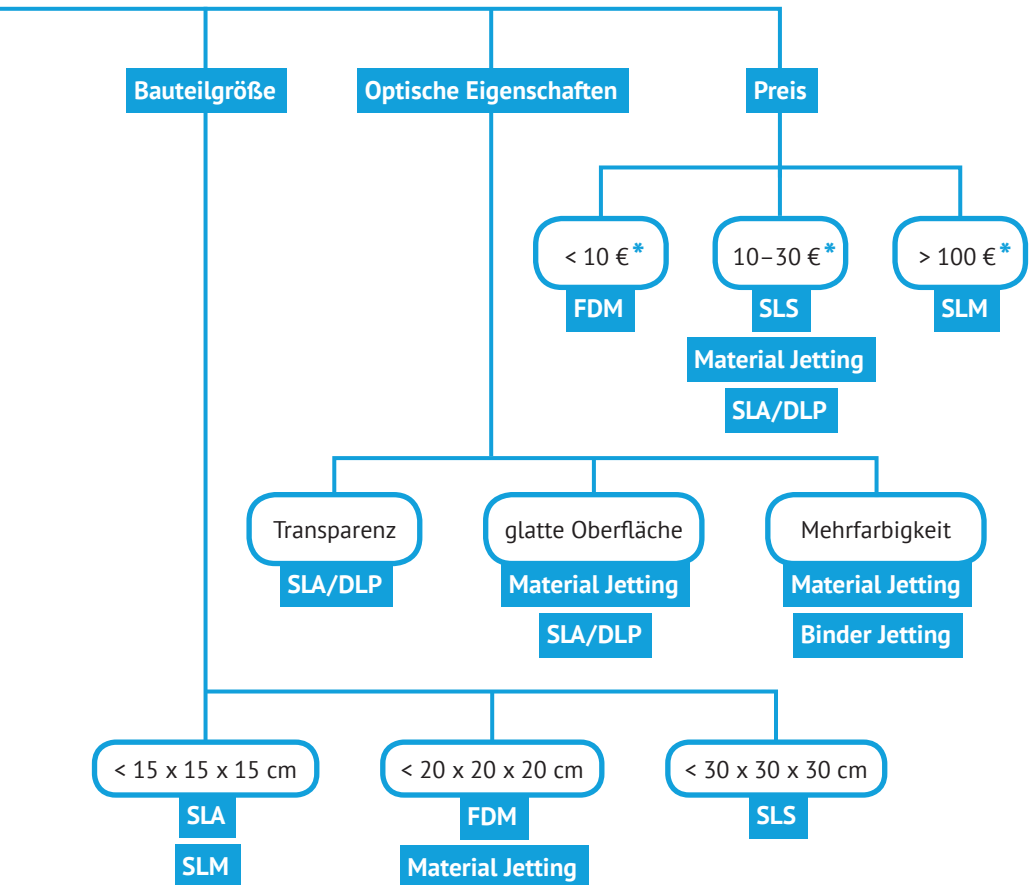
Bauteilgröße

Optische Eigenschaften

Preis

< 10 €*
FDM

10–30 €*
SLS
Material Jetting
SLA/DLP

> 100 €*
SLM

Transparenz
SLA/DLP

glatte Oberfläche
Material Jetting
SLA/DLP

Mehrfarbigkeit
Material Jetting
Binder Jetting

< 15 x 15 x 15 cm
SLA
SLM

< 20 x 20 x 20 cm
FDM
Material Jetting

< 30 x 30 x 30 cm
SLS